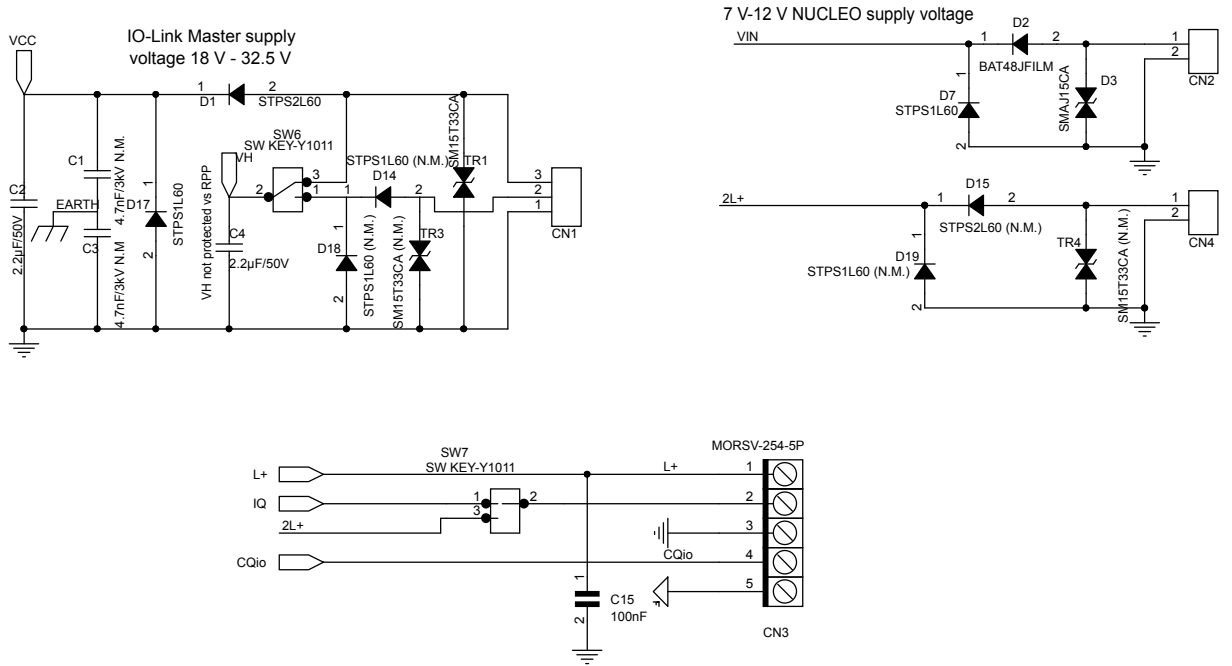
VCC

IO-Link Master supply voltage 18 V - 32.5 V

1 D1 2 STPS2L60

SW6
SW KEY-Y1011

VH

3
2 1

STPS1L60 (N.M.) D14
1 2

SM15T33CA TR1

C1 4.7nF/3kV N.M.

C2 2.2µF/50V

EARTH D17

1 STPS1L60 2

C3 4.7nF/3kV N.M

VH not protected vs RPP

C4 2.2µF/50V

1
D18
2 STPS1L60 (N.M.)

TR3 SM15T33CA (N.M.)

3 2 1 CN1

7 V-12 V NUCLEO supply voltage

VIN 1 D2 2
BAT48JFILM

D7 STPS1L60 2

SMAJ15CA D3

1 2 CN2

2L+ 1 D15 2
STPS2L60 (N.M.)

D19 STPS1L60 (N.M.) 2

TR4 SM15T33CA (N.M.)

1 2 CN4

SW7
SW KEY-Y1011

L+
IQ
2L+
CQio

1
3
2

L+

MORSV-254-5P
1
2
3
4
5

CQio

1
C15
100nF
2

CN3